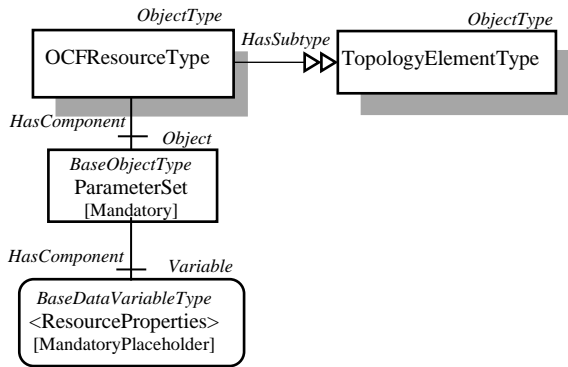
ObjectType
OCFResourceType
HasSubtype
ObjectType
TopologyElementType
HasComponent
Object
BaseObjectType
ParameterSet
[Mandatory]
HasComponent
Variable
BaseDataVariableType
<ResourceProperties>
[MandatoryPlaceholder]